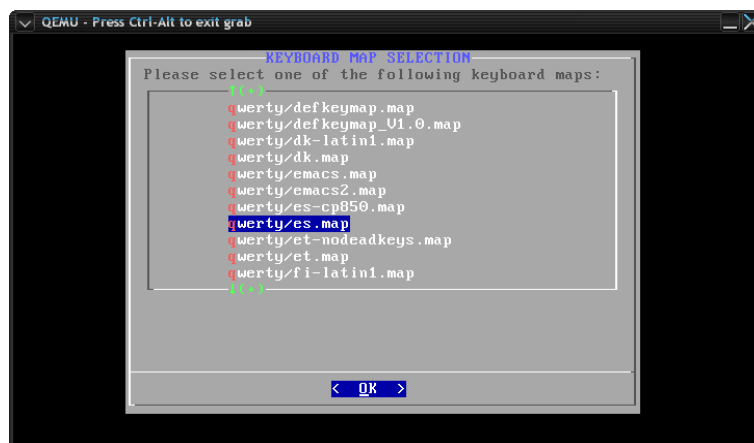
QEMU - Press Ctrl-Alt to exit grab

KEYBOARD MAP SELECTION

Please select one of the following keyboard maps:

↑(+)

qwerty/defkeymap.map
qwerty/defkeymap_V1.0.map
qwerty/dk-latin1.map
qwerty/dk.map
qwerty/emacs.map
qwerty/emacs2.map
qwerty/es-cp850.map
qwerty/es.map
qwerty/et-nodeadkeys.map
qwerty/et.map
qwerty/fi-latin1.map

↓(+)

< OK >